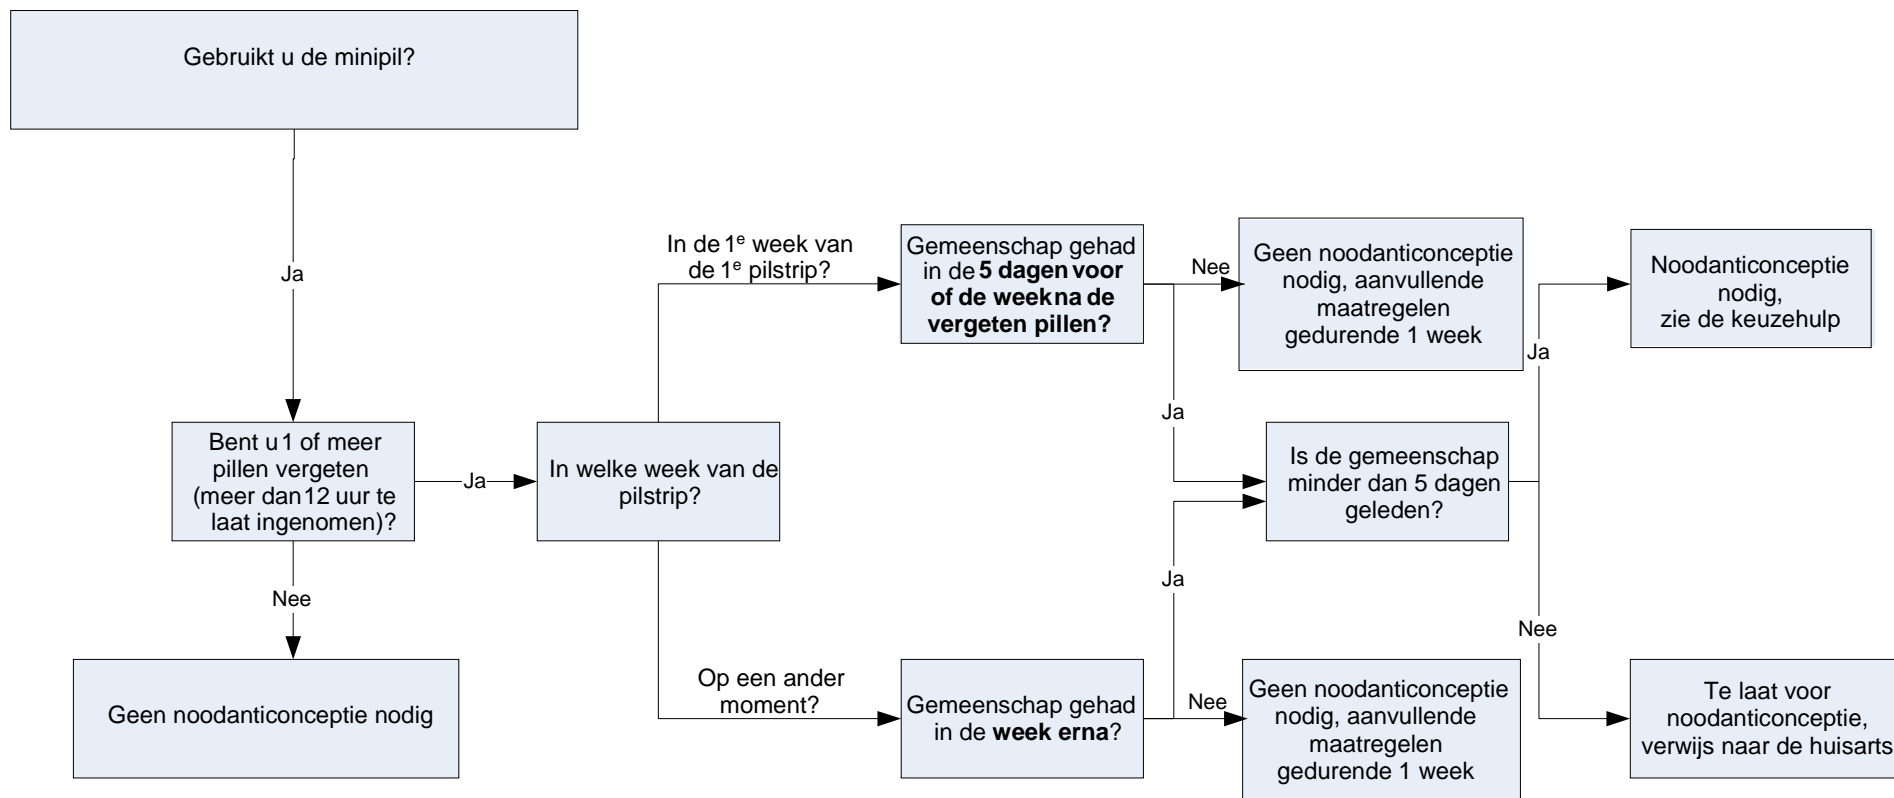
Gebruikt u de minipil?

Ja

Bent u 1 of meer pillen vergeten (meer dan 12 uur te laat ingenomen)?

Ja

Nee

Geen noodanticonceptie nodig

In welke week van de pilstrip?

In de 1$^{e}$ week van de 1$^{e}$ pilstrip?

Gemeenschap gehad in de **5 dagen voor of de week na de vergeten pillen?**

Nee

Geen noodanticonceptie nodig, aanvullende maatregelen gedurende 1 week

Ja

Is de gemeenschap minder dan 5 dagen geleden?

Ja

Noodanticonceptie nodig, zie de keuzehulp

Nee

Te laat voor noodanticonceptie, verwijs naar de huisarts

Ja

Op een ander moment?

Gemeenschap gehad in de **week erna**?

Nee

Geen noodanticonceptie nodig, aanvullende maatregelen gedurende 1 week